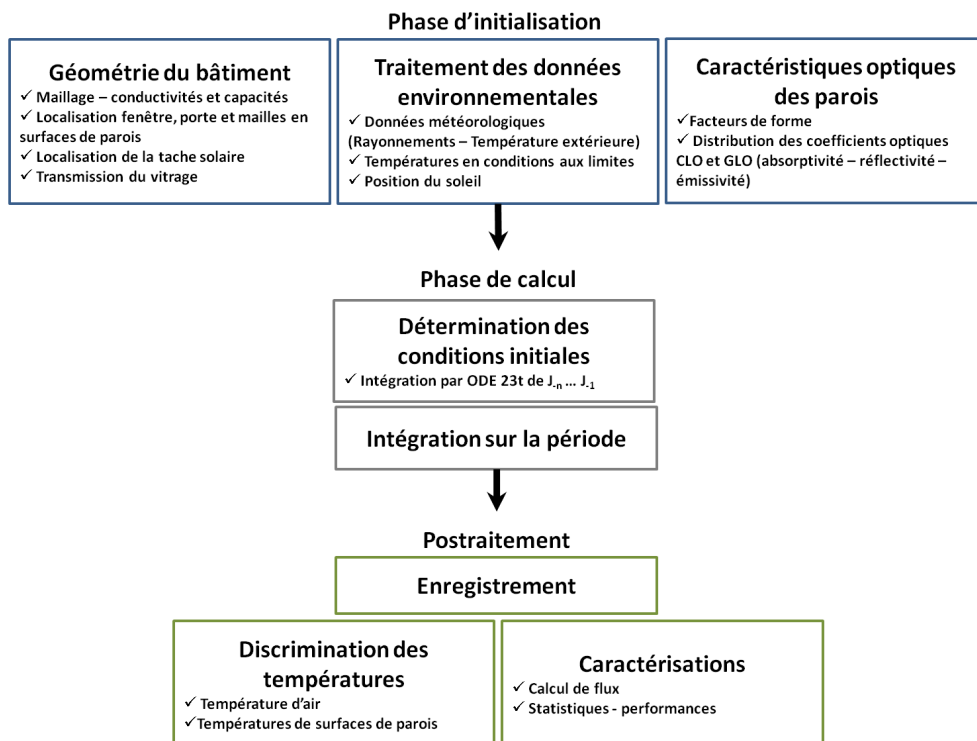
Phase d'initialisation

Géométrie du bâtiment
✓ Maillage – conductivités et capacités
✓ Localisation fenêtre, porte et mailles en surfaces de parois
✓ Localisation de la tache solaire
✓ Transmission du vitrage

Traitement des données environnementales
✓ Données météorologiques (Rayonnements – Température extérieure)
✓ Températures en conditions aux limites
✓ Position du soleil

Caractéristiques optiques des parois
✓ Facteurs de forme
✓ Distribution des coefficients optiques CLO et GLO (absorptivité – réflectivité – émissivité)

Phase de calcul

Détermination des conditions initiales
✓ Intégration par ODE 23t de $J_{-n}$ … $J_{-1}$

Intégration sur la période

Postraitement

Enregistrement

Discrimination des températures
✓ Température d'air
✓ Températures de surfaces de parois

Caractérisations
✓ Calcul de flux
✓ Statistiques - performances